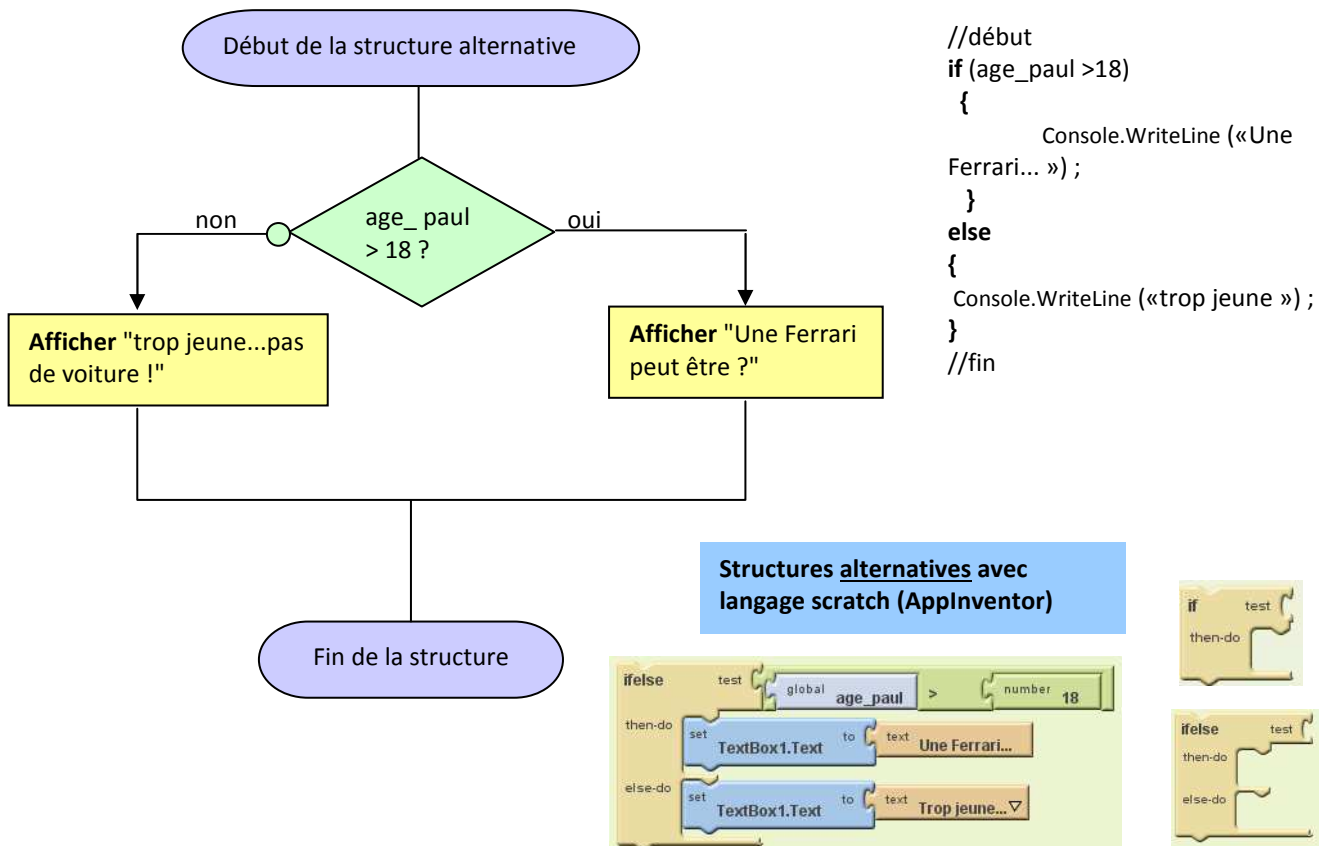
Début de la structure alternative

age_ paul > 18 ?

non

oui

**Afficher** "trop jeune...pas de voiture !"

**Afficher** "Une Ferrari peut être ?"

Fin de la structure

//début
**if** (age_paul >18)
**{**
Console.WriteLine («Une Ferrari... ») ;
**}**
**else**
**{**
Console.WriteLine («trop jeune ») ;
**}**
//fin

**Structures alternatives avec langage scratch (AppInventor)**

if test
then-do

ifelse test global age_paul > number 18
then-do set TextBox1.Text to text Une Ferrari...
else-do set TextBox1.Text to text Trop jeune...

ifelse test
then-do
else-do